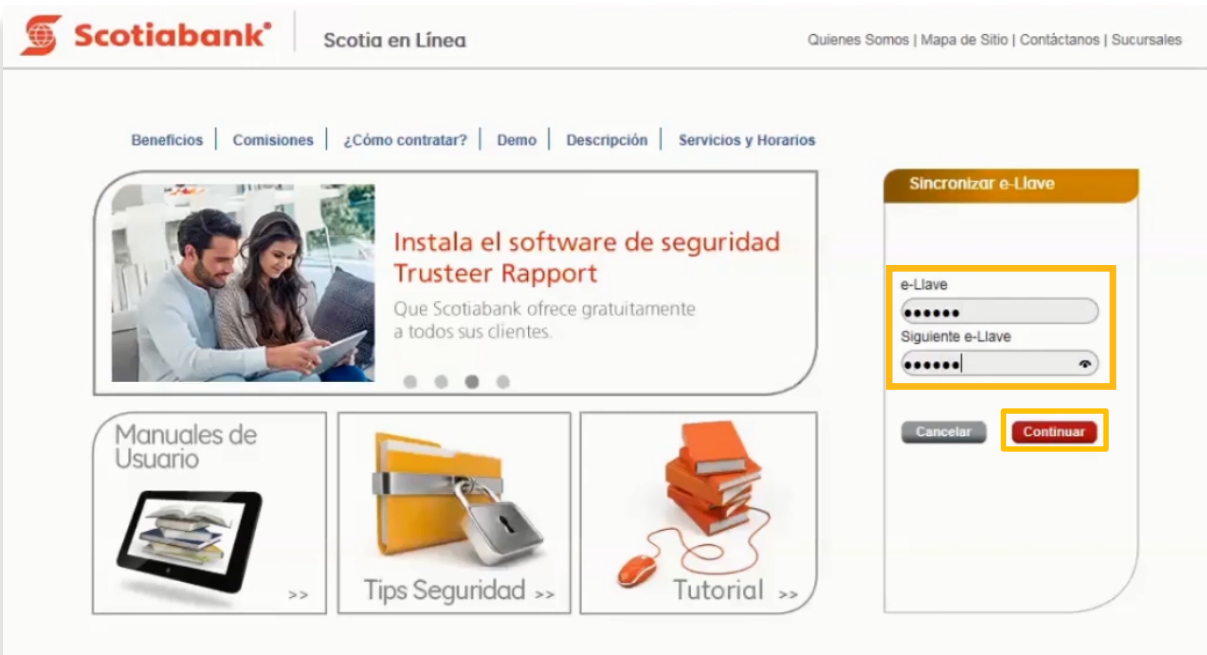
Scotiabank®

Scotia en Línea

Quienes Somos | Mapa de Sitio | Contáctanos | Sucursales

Beneficios | Comisiones | ¿Cómo contratar? | Demo | Descripción | Servicios y Horarios

Instala el software de seguridad Trusteer Rapport

Que Scotiabank ofrece gratuitamente a todos sus clientes.

Manuales de Usuario >>

Tips Seguridad >>

Tutorial >>

Sincronizar e-Llave

e-Llave

••••••

Siguiente e-Llave

••••••

Cancelar

Continuar